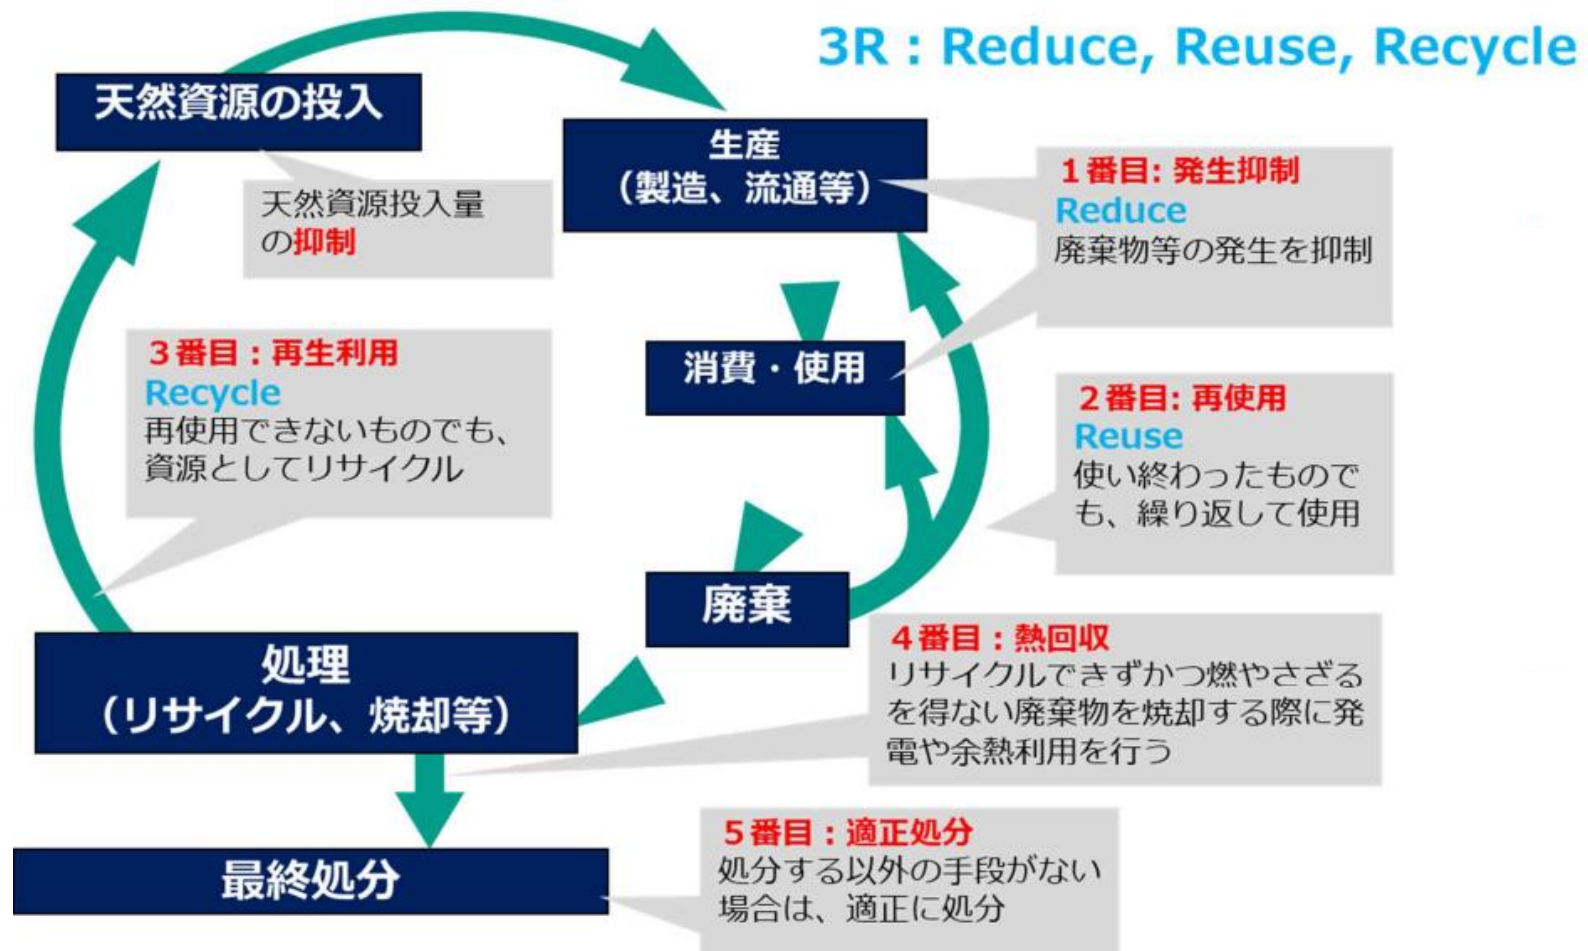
3R : Reduce, Reuse, Recycle

天然資源の投入

天然資源投入量の抑制

生産
（製造、流通等）

1番目: 発生抑制
Reduce
廃棄物等の発生を抑制

3番目：再生利用
Recycle
再使用できないものでも、資源としてリサイクル

消費・使用

2番目: 再使用
Reuse
使い終わったものでも、繰り返して使用

廃棄

処理
（リサイクル、焼却等）

4番目：熱回収
リサイクルできずかつ燃やさざるを得ない廃棄物を焼却する際に発電や余熱利用を行う

最終処分

5番目：適正処分
処分する以外の手段がない場合は、適正に処分